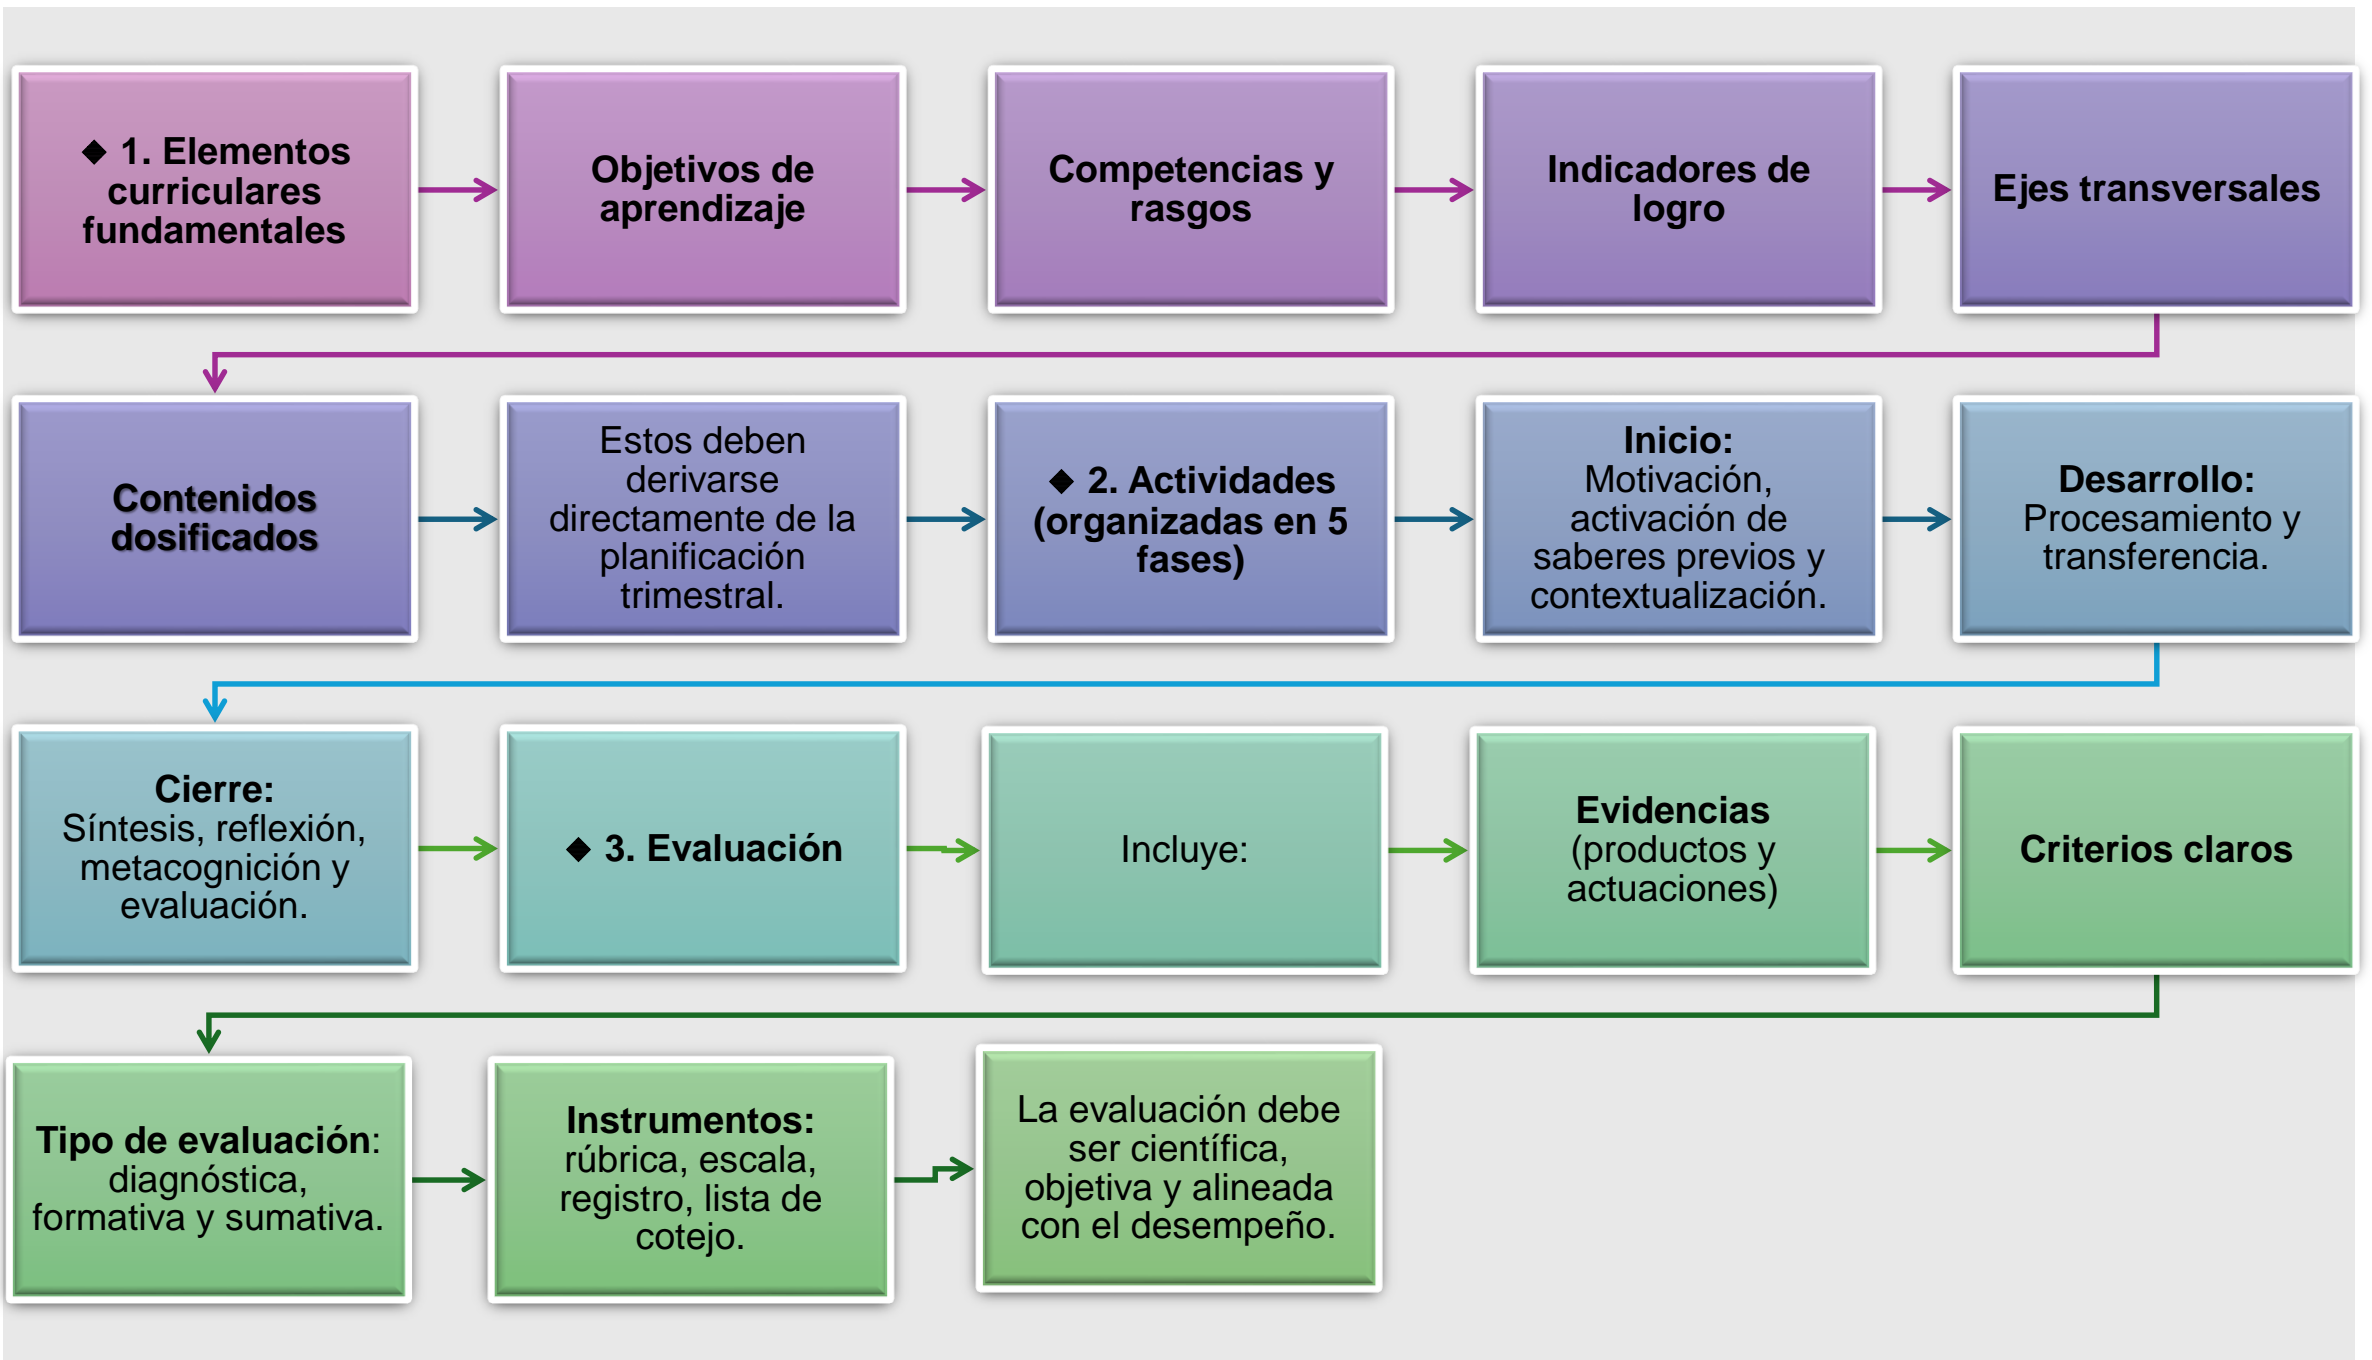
◆ 1. Elementos curriculares fundamentales

Objetivos de aprendizaje

Competencias y rasgos

Indicadores de logro

Ejes transversales

Contenidos dosificados

Estos deben derivarse directamente de la planificación trimestral.

◆ 2. Actividades (organizadas en 5 fases)

Inicio: Motivación, activación de saberes previos y contextualización.

Desarrollo: Procesamiento y transferencia.

Cierre: Síntesis, reflexión, metacognición y evaluación.

◆ 3. Evaluación

Incluye:

Evidencias (productos y actuaciones)

Criterios claros

Tipo de evaluación: diagnóstica, formativa y sumativa.

Instrumentos: rúbrica, escala, registro, lista de cotejo.

La evaluación debe ser científica, objetiva y alineada con el desempeño.